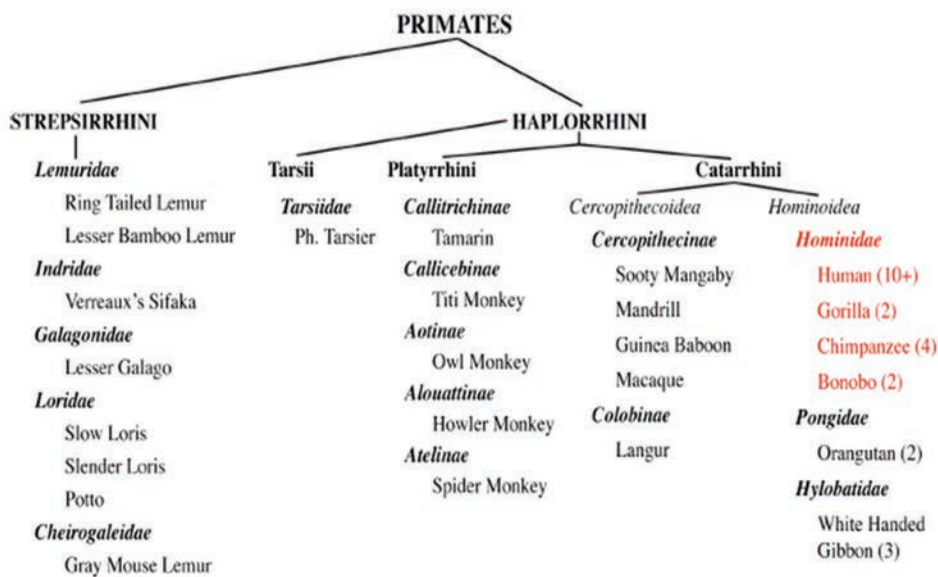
PRIMATES

STREPSIRRHINI

Lemuridae
Ring Tailed Lemur
Lesser Bamboo Lemur
Indridae
Verreaux's Sifaka
Galagonidae
Lesser Galago
Loridae
Slow Loris
Slender Loris
Potto
Cheirogaleidae
Gray Mouse Lemur

HAPLORRHINI

Tarsii
Tarsiidae
Ph. Tarsier

Platyrrhini
Callitrichinae
Tamarin
Callicebinae
Titi Monkey
Aotinae
Owl Monkey
Alouattinae
Howler Monkey
Atelinae
Spider Monkey

Catarrhini
Cercopithecoidea
Cercopithecinae
Sooty Mangaby
Mandrill
Guinea Baboon
Macaque
Colobinae
Langur

Hominoidea
Hominidae
Human (10+)
Gorilla (2)
Chimpanzee (4)
Bonobo (2)
Pongidae
Orangutan (2)
Hylobatidae
White Handed Gibbon (3)